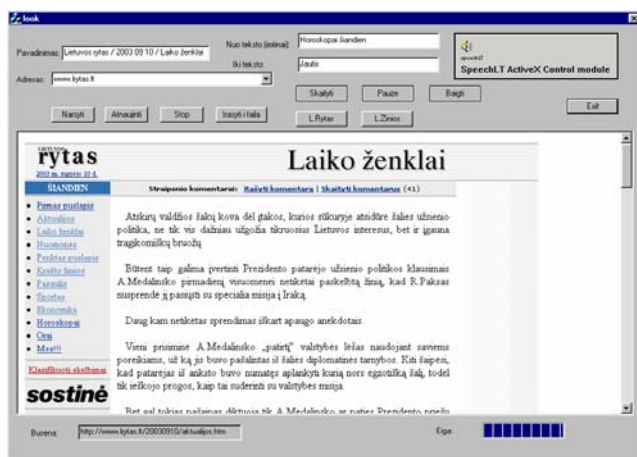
look

Pavadinimas: Lietuvos rytas / 2003 09 10 / Laiko ženklai

Adresas: www.lrytas.lt

Nuo teksto (imtinai): Horoskopai šiandien

Iki teksto: Jautis

SpeechLT ActiveX Control module

Naršyti | Atnaujinti | Stop | Įrašyti į failą

Skaityti | Pauzė | Baigti

L.Rytas | L.Žinios

Exit

LIETUVOS rytas
2003 m. rugsėjo 10 d.

Laiko ženklai

ŠIANDIEN

Straipsnio komentarai: Rašyti komentarą | Skaityti komentarus (41)

Pirmas puslapis
Aktualijos
Laiko ženklai
Nuomonės
Penktas puslapis
Kraštotyra
Pasaulis
Sportas
Ekonomika
Horoskopai
Orai
Meeting

Klasifikuoti skelbimai

sostinė

Atskirų valdžios šakų kova dėl įtakos, kurios stikuryje atsidūrė šalies užsienio politika, ne tik vis dažniau užgožia tikruosius Lietuvos interesus, bet ir įgauna tragikomiškų bruožų.

Būtent taip galima įvertinti Prezidento patarėjo užsienio politikos klausimais A.Medalinsko pirmadienį visuomenei netikėtai paskelbtą žinią, kad R.Paksas nusprendė jį pasiųsti su specialia misija į Iraką.

Daug kam netikėtas sprendimas iškart apaugo anekdotais.

Vieni prisiminė A.Medalinsko „patirtį" valstybės lėšas naudojant saviems poreikiams, už ką jis buvo pašalintas iš šalies diplomatinės tarnybos. Kiti šaipėsi, kad patarėjas iš anksto buvo numatęs aplankyti kurią nors egzotišką šalį, todėl tik ieškojo progos, kaip tai suderinti su valstybės misija.

Bet gal tokias pašaipas diktuoja tik A.Medalinsko ar pačios Prezidento priešų

Būsena: http://www.lrytas.lt/20030910/aktualijos.htm

Eiga